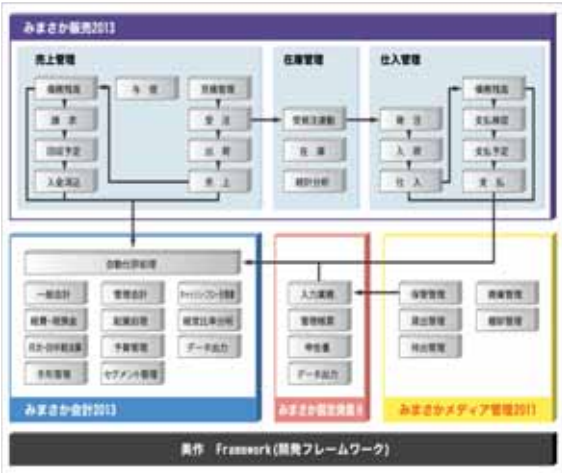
みまさか販売2013

売上管理

債権残高

請求

回収予定

入金消込

与信

見積管理

受注

出荷

売上

在庫管理

受発注連動

在庫

統計分析

仕入管理

発注

入荷

仕入

債務残高

支払締処理

支払予定

支払

自動仕訳処理

一般会計

管理会計

キャッシュフロー計算書

経費・精算書

配賦処理

経営比率分析

部門・事業別集計

予算管理

データ出力

手形管理

セグメント管理

入力業務

償却資産

申告書

データ出力

仕訳管理

資産管理

未払管理

報告管理

預金管理

給与管理

みまさか会計2013

みまさか固定資産

みまさかメディア管理2011

美作　Framework(開発フレームワーク)